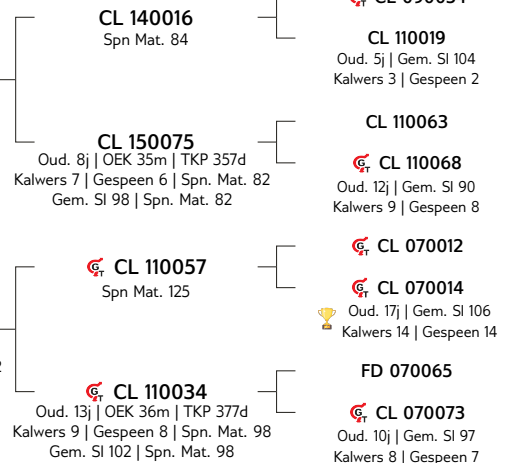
CL 090054

CL 140016
Spn Mat. 84

CL 110019
Oud. 5j | Gem. Sl 104
Kalwers 3 | Gespeen 2

CL 150075
Oud. 8j | OEK 35m | TKP 357d
Kalwers 7 | Gespeen 6 | Spn. Mat. 82
Gem. Sl 98 | Spn. Mat. 82

CL 110063

CL 110068
Oud. 12j | Gem. Sl 90
Kalwers 9 | Gespeen 8

CL 110057
Spn Mat. 125

CL 070012

CL 070014
Oud. 17j | Gem. Sl 106
Kalwers 14 | Gespeen 14

CL 110034
Oud. 13j | OEK 36m | TKP 377d
Kalwers 9 | Gespeen 8 | Spn. Mat. 98
Gem. Sl 102 | Spn. Mat. 98

FD 070065

CL 070073
Oud. 10j | Gem. Sl 97
Kalwers 8 | Gespeen 7